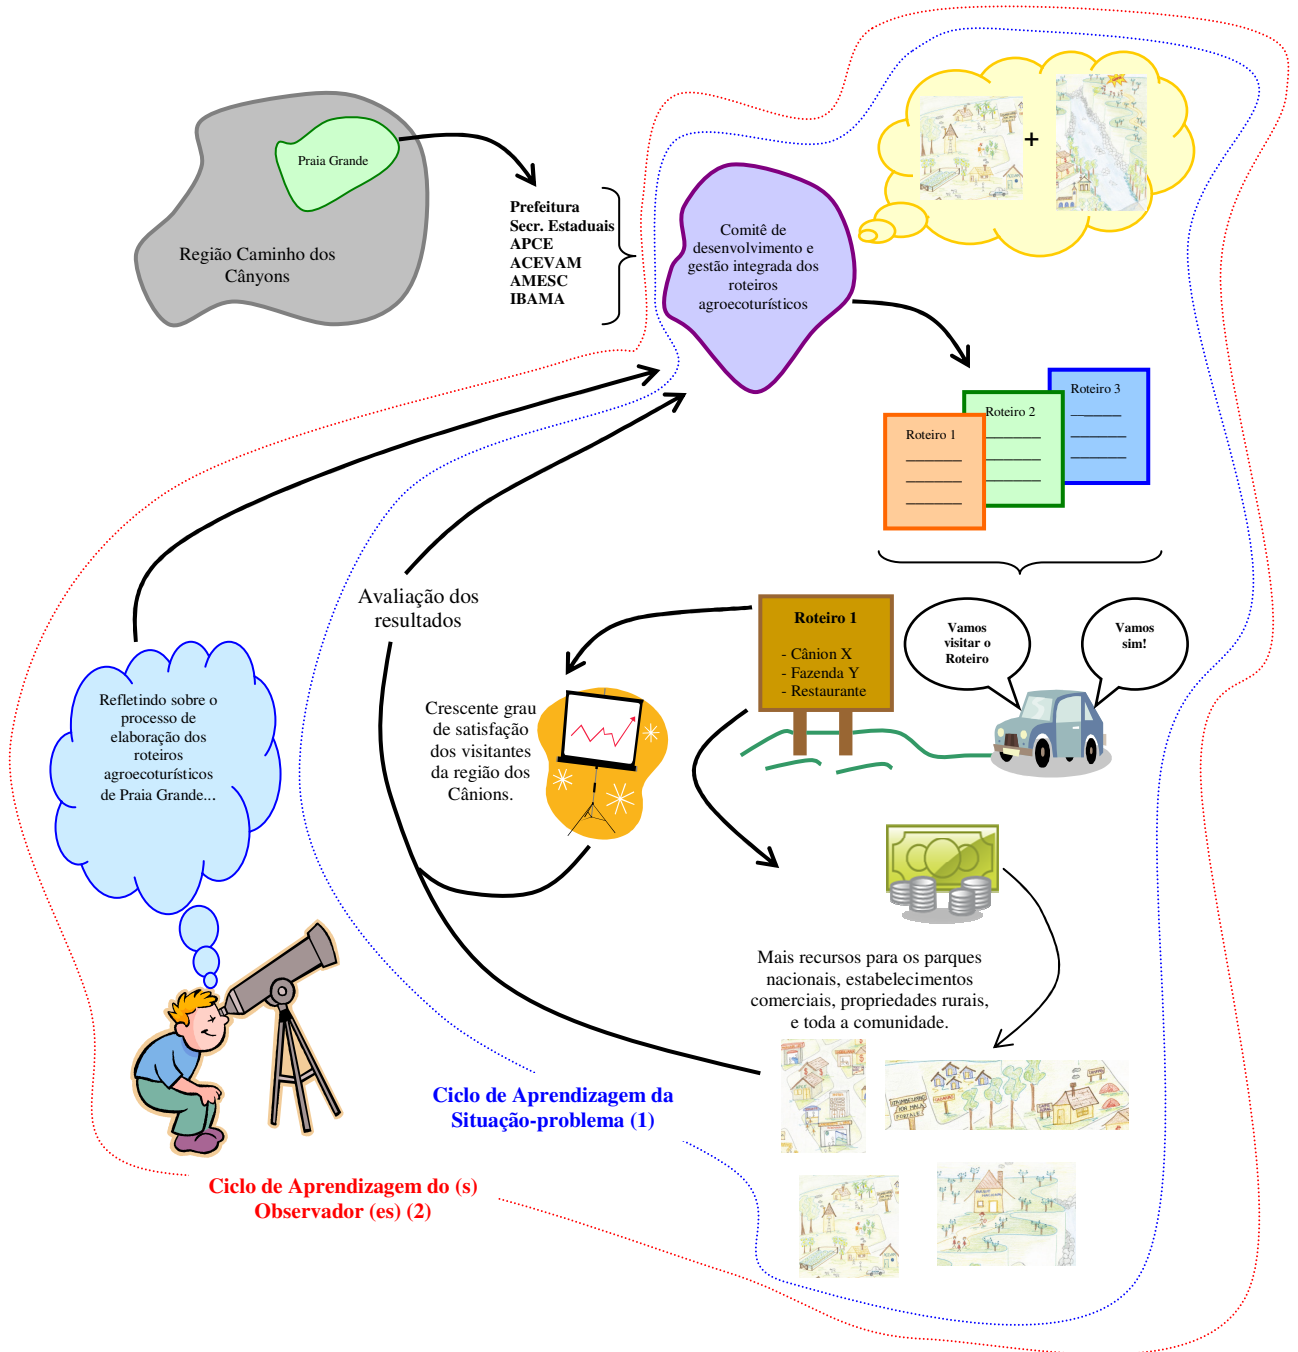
Praia Grande

Região Caminho dos Cânyons

Prefeitura
Secr. Estaduais
APCE
ACEVAM
AMESC
IBAMA

Comitê de desenvolvimento e gestão integrada dos roteiros agroecoturísticos

+

Roteiro 3
Roteiro 2
Roteiro 1

Avaliação dos resultados

Roteiro 1
- Cânion X
- Fazenda Y
- Restaurante

Vamos visitar o Roteiro

Vamos sim!

Refletindo sobre o processo de elaboração dos roteiros agroecoturísticos de Praia Grande...

Crescente grau de satisfação dos visitantes da região dos Cânions.

Mais recursos para os parques nacionais, estabelecimentos comerciais, propriedades rurais, e toda a comunidade.

Ciclo de Aprendizagem da Situação-problema (1)

Ciclo de Aprendizagem do (s) Observador (es) (2)